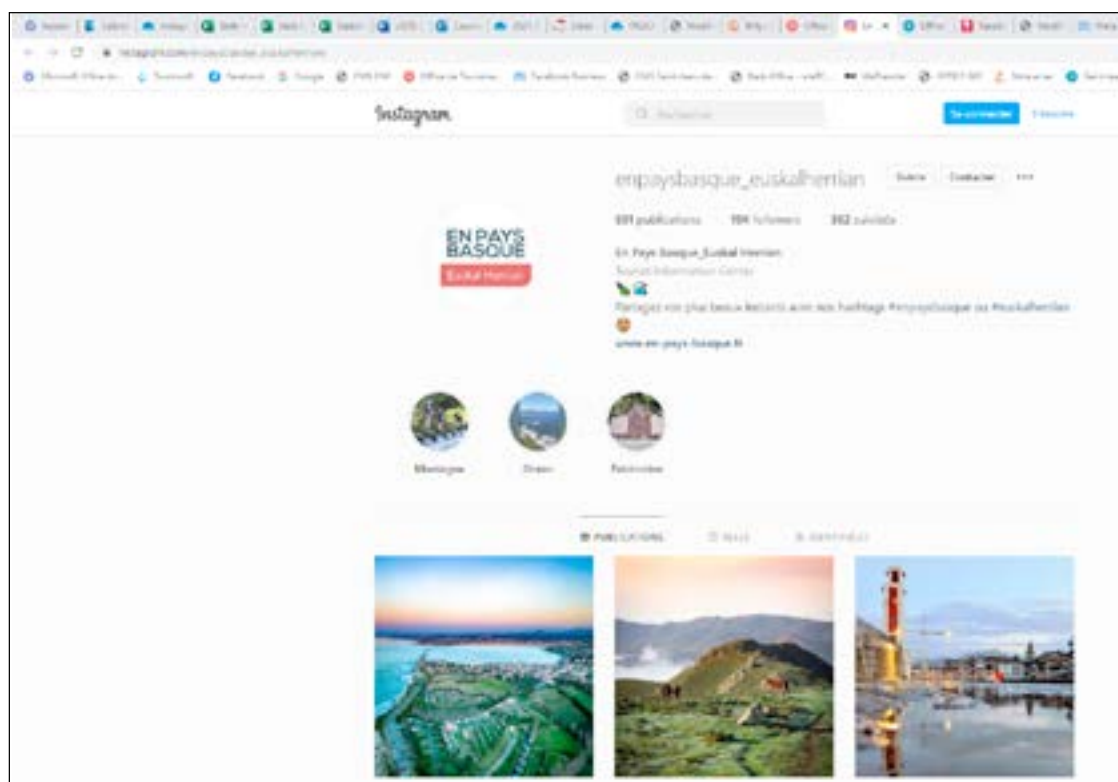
Instagram

Q Rechercher

Se connecter S'inscrire

enpaysbasque_euskalherrian Suivre Contacter •••

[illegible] publications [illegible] followers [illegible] suivi(e)s

EN PAYS BASQUE

Euskal Herrian

En Pays Basque_Euskal Herrian
Tourist Information Center
Partagez vos plus beaux #moments avec nos hashtags #enpaysbasque ou #euskalherrian
www.en-pays-basque.fr

Montagne Ocean Patrimoine

PUBLICATIONS REELS IDENTIFIÉ(E)